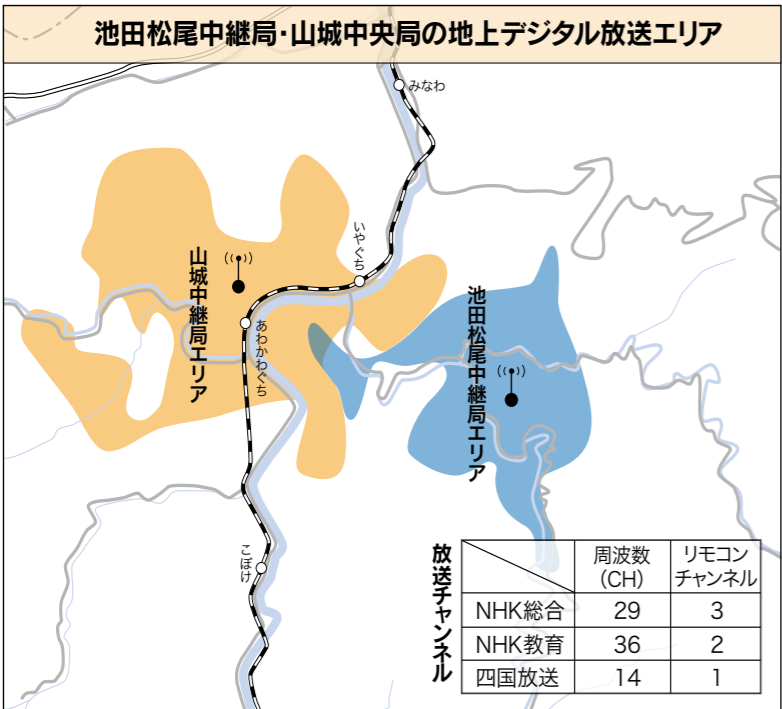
池田松尾中継局･山城中央局の地上デジタル放送エリア

みなわ

いやぐち

あわかわぐち

こぼけ

山城中継局エリア

池田松尾中継局エリア

放送チャンネル

| | 周波数(CH) | リモコンチャンネル |
|---|---|---|
| NHK総合 | 29 | 3 |
| NHK教育 | 36 | 2 |
| 四国放送 | 14 | 1 |